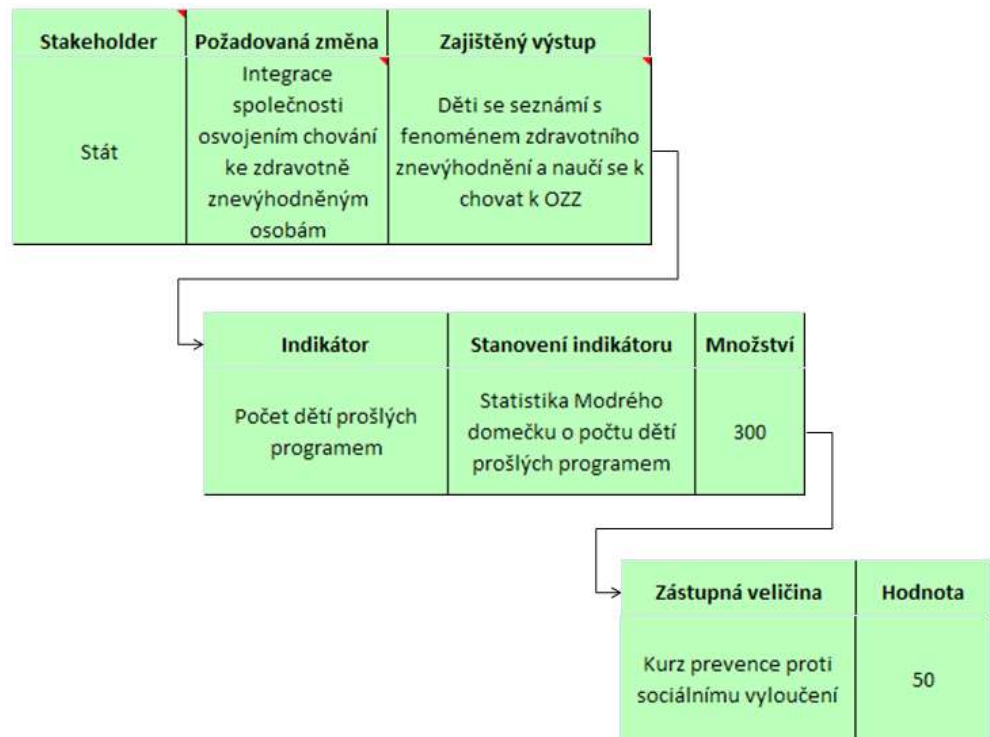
| Stakeholder | Požadovaná změna | Zajištěný výstup |
|---|---|---|
| Stát | Integrace společnosti osvojením chování ke zdravotně znevýhodněným osobám | Děti se seznámí s fenoménem zdravotního znevýhodnění a naučí se k chovat k OZZ |

| Indikátor | Stanovení indikátoru | Množství |
|---|---|---|
| Počet dětí prošlých programem | Statistika Modrého domečku o počtu dětí prošlých programem | 300 |

| Zástupná veličina | Hodnota |
|---|---|
| Kurz prevence proti sociálnímu vyloučení | 50 |